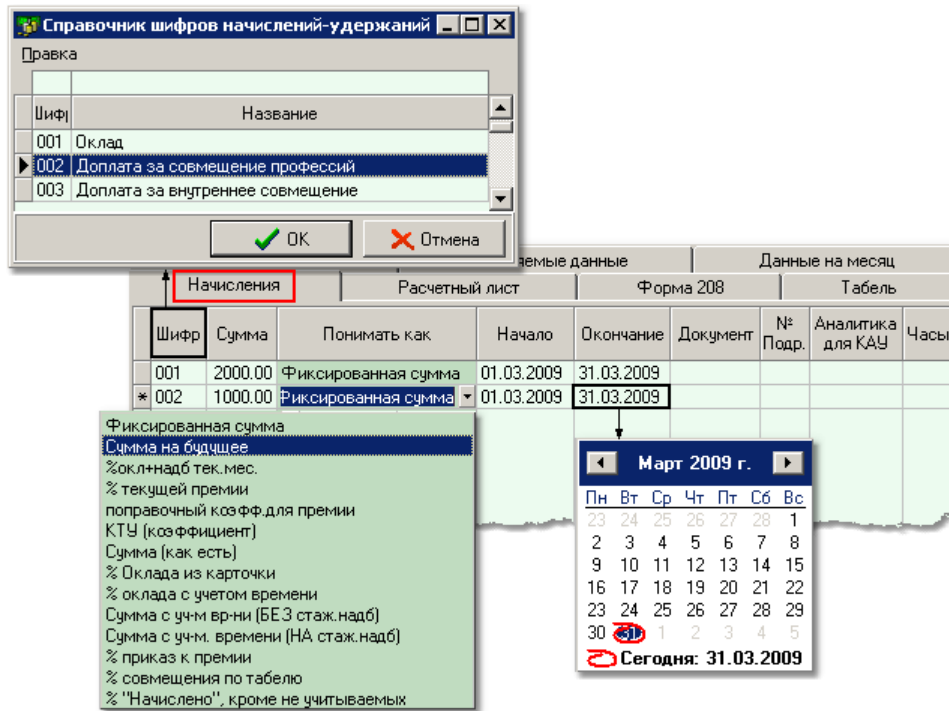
Справочник шифров начислений-удержаний

Правка

| Шиф | Название |
|---|---|
| 001 | Оклад |
| 002 | Доплата за совмещение профессий |
| 003 | Доплата за внутреннее совмещение |

ОК Отмена

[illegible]аемые данные
Данные на месяц

Начисления
Расчетный лист
Форма 208
Табель

| Шифр | Сумма | Понимать как | Начало | Окончание | Документ | № Подр. | Аналитика для КАУ | Часы |
|---|---|---|---|---|---|---|---|---|
| 001 | 2000.00 | Фиксированная сумма | 01.03.2009 | 31.03.2009 | | | | |
| * 002 | 1000.00 | Фиксированная сумма | 01.03.2009 | 31.03.2009 | | | | |

Фиксированная сумма
Сумма на будущее
%окл+надб тек.мес.
% текущей премии
поправочный коэфф.для премии
КТУ (коэффициент)
Сумма (как есть)
% Оклада из карточки
% оклада с учетом времени
Сумма с уч-м вр-ни (БЕЗ стаж.надб)
Сумма с уч-м. времени (НА стаж.надб)
% приказ к премии
% совмещения по табелю
% "Начислено", кроме не учитываемых

Март 2009 г.

| Пн | Вт | Ср | Чт | Пт | Сб | Вс |
|---|---|---|---|---|---|---|
| 23 | 24 | 25 | 26 | 27 | 28 | 1 |
| 2 | 3 | 4 | 5 | 6 | 7 | 8 |
| 9 | 10 | 11 | 12 | 13 | 14 | 15 |
| 16 | 17 | 18 | 19 | 20 | 21 | 22 |
| 23 | 24 | 25 | 26 | 27 | 28 | 29 |
| 30 | 31 | 1 | 2 | 3 | 4 | 5 |

Сегодня: 31.03.2009